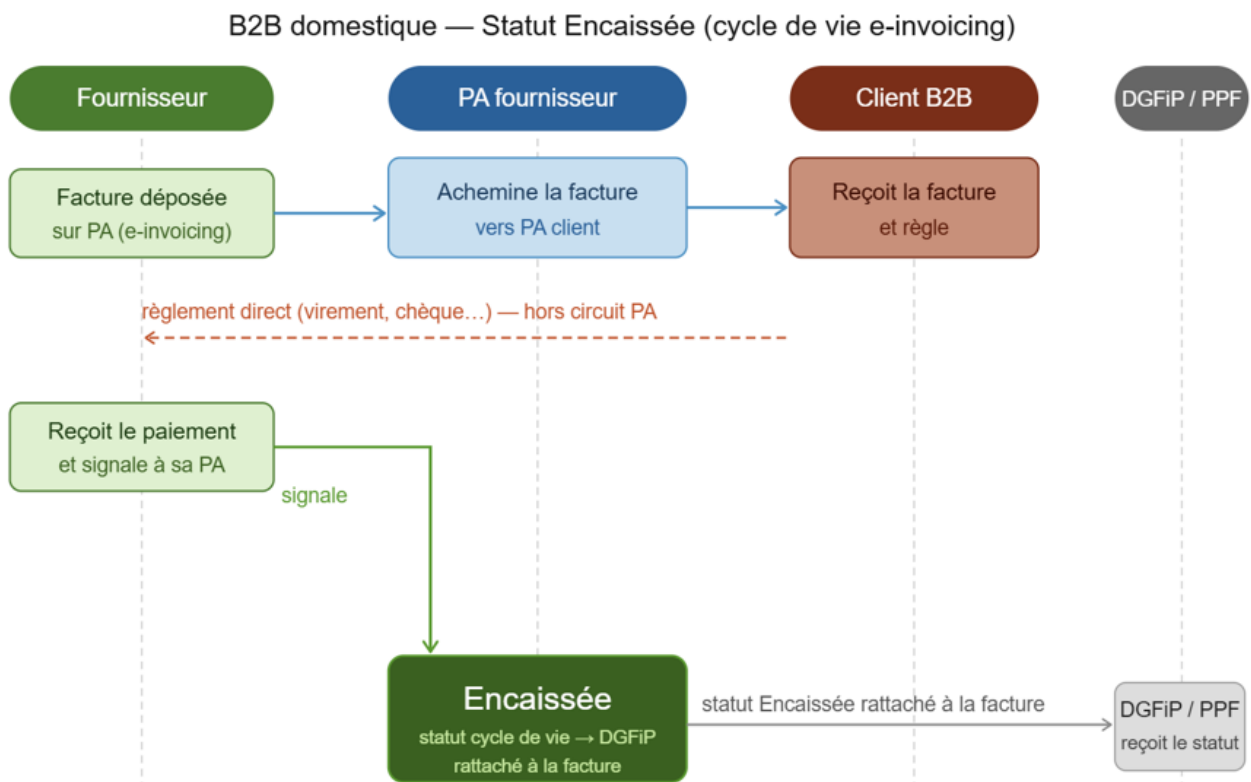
B2B domestique — Statut Encaissée (cycle de vie e-invoicing)

Fournisseur

PA fournisseur

Client B2B

DGFiP / PPF

Facture déposée sur PA (e-invoicing)

Achemine la facture vers PA client

Reçoit la facture et règle

règlement direct (virement, chèque…) — hors circuit PA

Reçoit le paiement et signale à sa PA

signale

Encaissée
statut cycle de vie → DGFiP rattaché à la facture

statut Encaissée rattaché à la facture

DGFiP / PPF
reçoit le statut